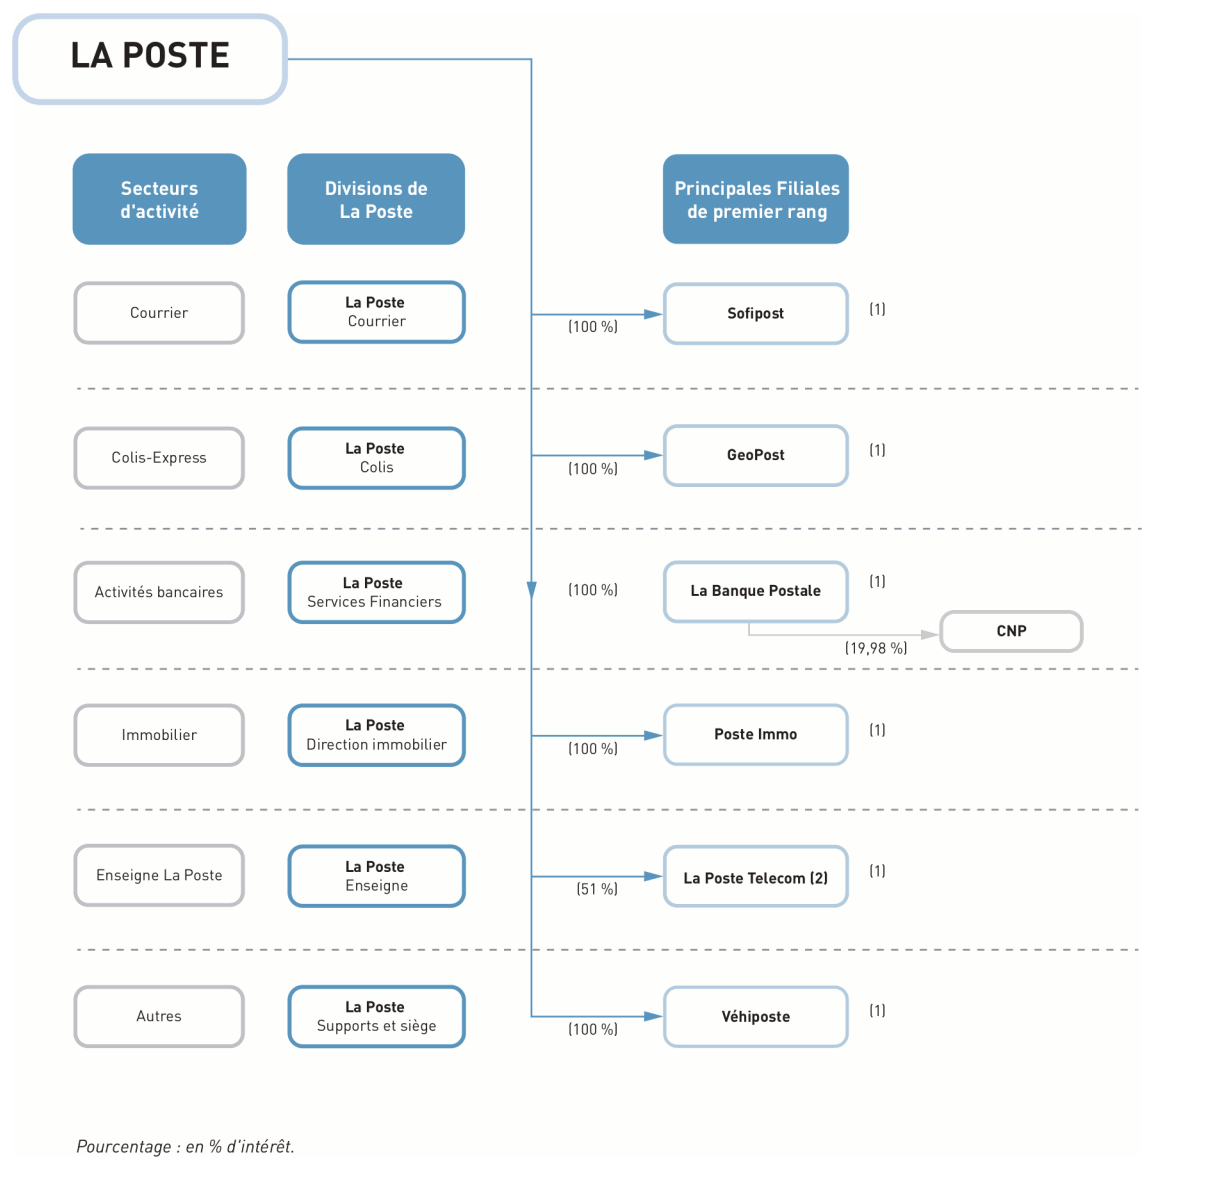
LA POSTE

Secteurs d'activité

Divisions de La Poste

Principales Filiales de premier rang

Courrier

La Poste Courrier

(100 %)

Sofipost

(1)

Colis-Express

La Poste Colis

(100 %)

GeoPost

(1)

Activités bancaires

La Poste Services Financiers

(100 %)

La Banque Postale

(1)

(19,98 %)

CNP

Immobilier

La Poste Direction immobilier

(100 %)

Poste Immo

(1)

Enseigne La Poste

La Poste Enseigne

(51 %)

La Poste Telecom (2)

(1)

Autres

La Poste Supports et siège

(100 %)

Véhiposte

(1)

Pourcentage : en % d'intérêt.